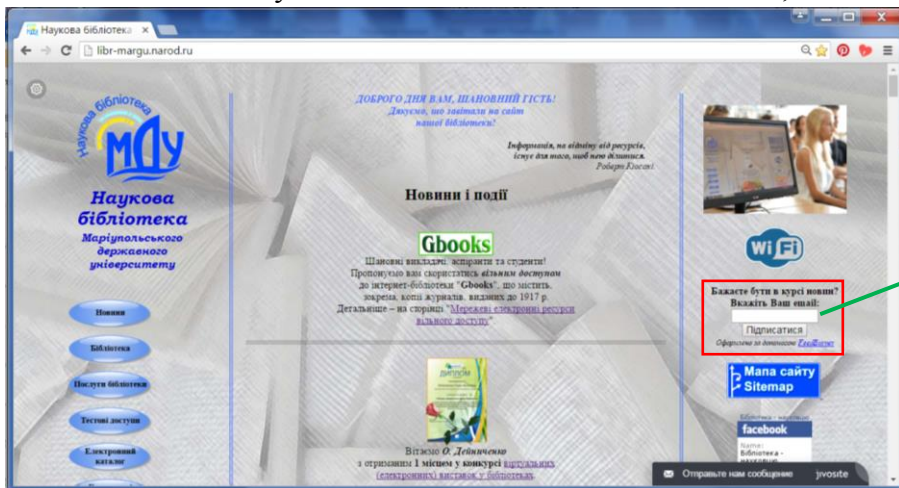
Наукова бібліотека ×

libr-margu.narod.ru

Наукова бібліотека
МДУ
Наукова бібліотека Маріупольського державного університету

Новини
Бібліотека
Послуги бібліотеки
Тестові доступи
Електронний каталог

ДОБРОГО ДНЯ ВАМ, ШАНОВНИЙ ГІСТЬ!
Дякуємо, що завітали на сайт нашої бібліотеки!

Інформація, на відміну від ресурсів, існує для того, щоб нею ділитися.
Роберт Кіосакі

Новини і події

Gbooks

Шановні викладачі, аспіранти та студенти!
Пропонуємо вам скористатись вільним доступом до інтернет-бібліотеки "Gbooks", що містить, зокрема, копії журналів, виданих до 1917 р.
Детальніше – на сторінці "Мережеві електронні ресурси вільного доступу".

Вітаємо О. Дейниченко
з отриманням I місцем у конкурсі віртуальних (електронних) виставок у бібліотеках

Бажаєте бути в курсі новин?
Вкажіть Ваш email:
Підписатися
Оформлено за допомогою FeedBurner

Мапа сайту
Sitemap

facebook
Name:
Бібліотека -

Отправьте нам сообщение
jivosite